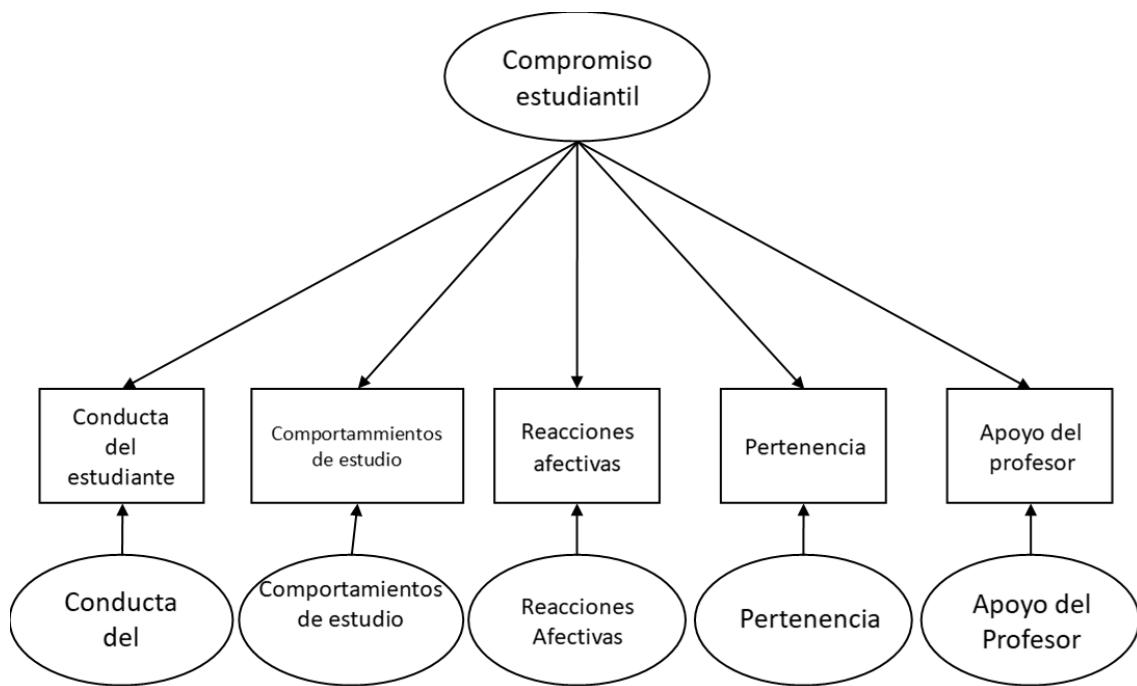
Compromiso estudiantil

Conducta del estudiante

Comportammientos de estudio

Reacciones afectivas

Pertenencia

Apoyo del profesor

Conducta del

Comportamientos de estudio

Reacciones Afectivas

Pertenencia

Apoyo del Profesor